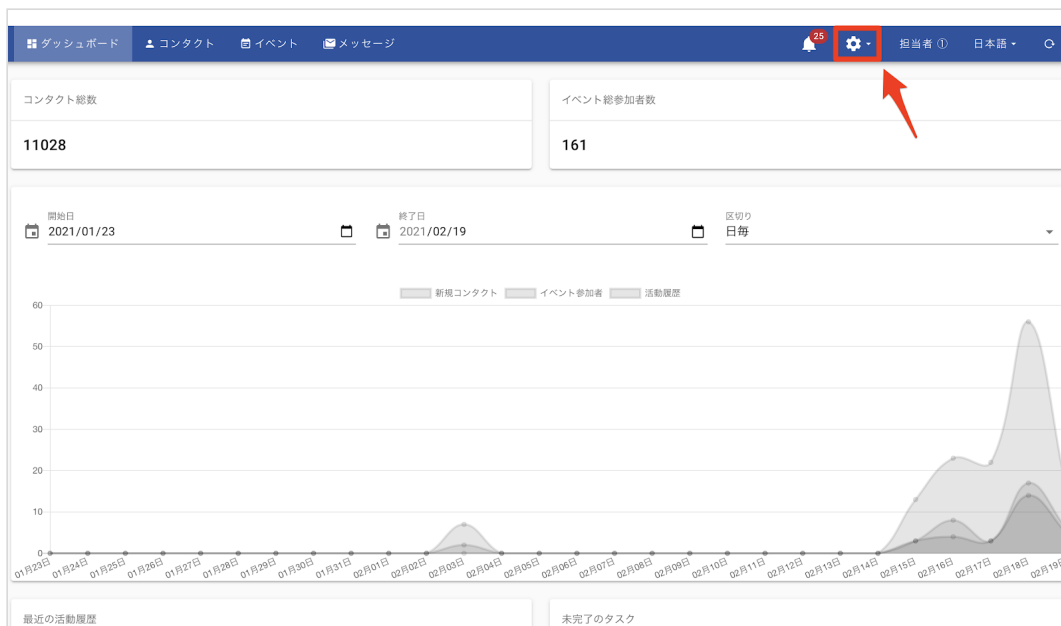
ダッシュボード　コンタクト　イベント　メッセージ　25　担当者 ①　日本語

コンタクト総数

11028

イベント総参加者数

161

開始日
2021/01/23

終了日
2021/02/19

区切り
日毎

新規コンタクト　イベント参加者　活動履歴

60
50
40
30
20
10
0

01月23日 01月24日 01月25日 01月26日 01月27日 01月28日 01月29日 01月30日 01月31日 02月01日 02月02日 02月03日 02月04日 02月05日 02月06日 02月07日 02月08日 02月09日 02月10日 02月11日 02月12日 02月13日 02月14日 02月15日 02月16日 02月17日 02月18日 02月19日

最近の活動履歴

未完了のタスク